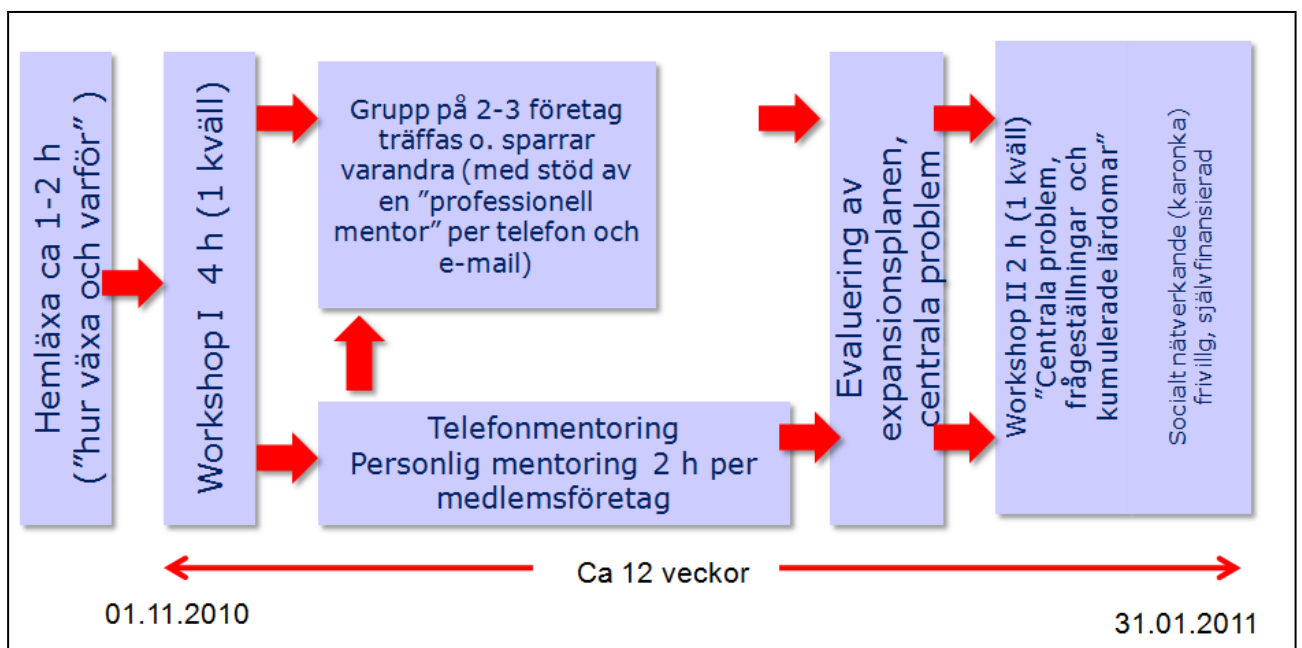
Hemläxa ca 1-2 h (”hur växa och varför” )

Workshop I 4 h (1 kväll)

Grupp på 2-3 företag träffas o. sparrar varandra (med stöd av en ”professionell mentor” per telefon och e-mail)

Telefonmentoring Personlig mentoring 2 h per medlemsföretag

Evaluering av expansionsplanen, centrala problem

Workshop II 2 h (1 kväll) ”Centrala problem, frågeställningar och kumulerade lärdomar”

Socialt nätverkande (karonka) frivillig, självfinansierad

Ca 12 veckor

01.11.2010

31.01.2011